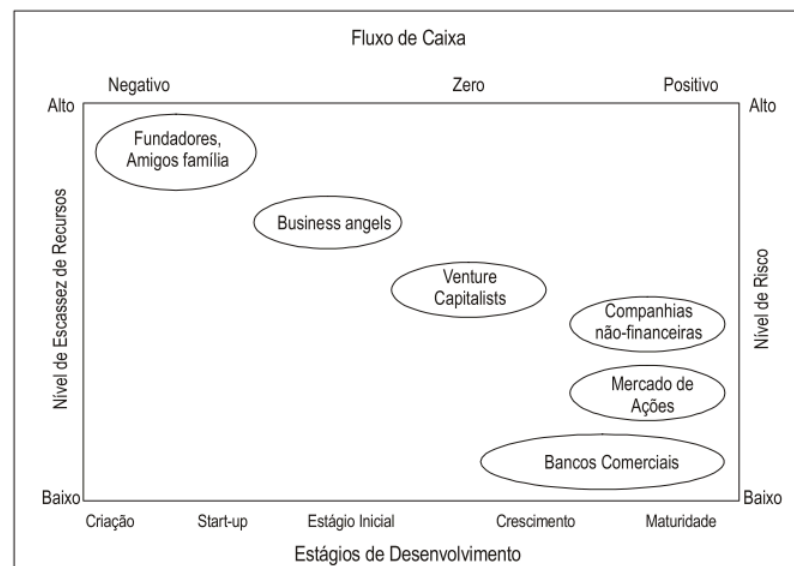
Fluxo de Caixa

Negativo
Zero
Positivo

Alto
Alto

Nível de Escassez de Recursos

Nível de Risco

Fundadores, Amigos família

Business angels

Venture Capitalists

Companhias não-financeiras

Mercado de Ações

Bancos Comerciais

Baixo
Baixo

Criação
Start-up
Estágio Inicial
Crescimento
Maturidade

Estágios de Desenvolvimento